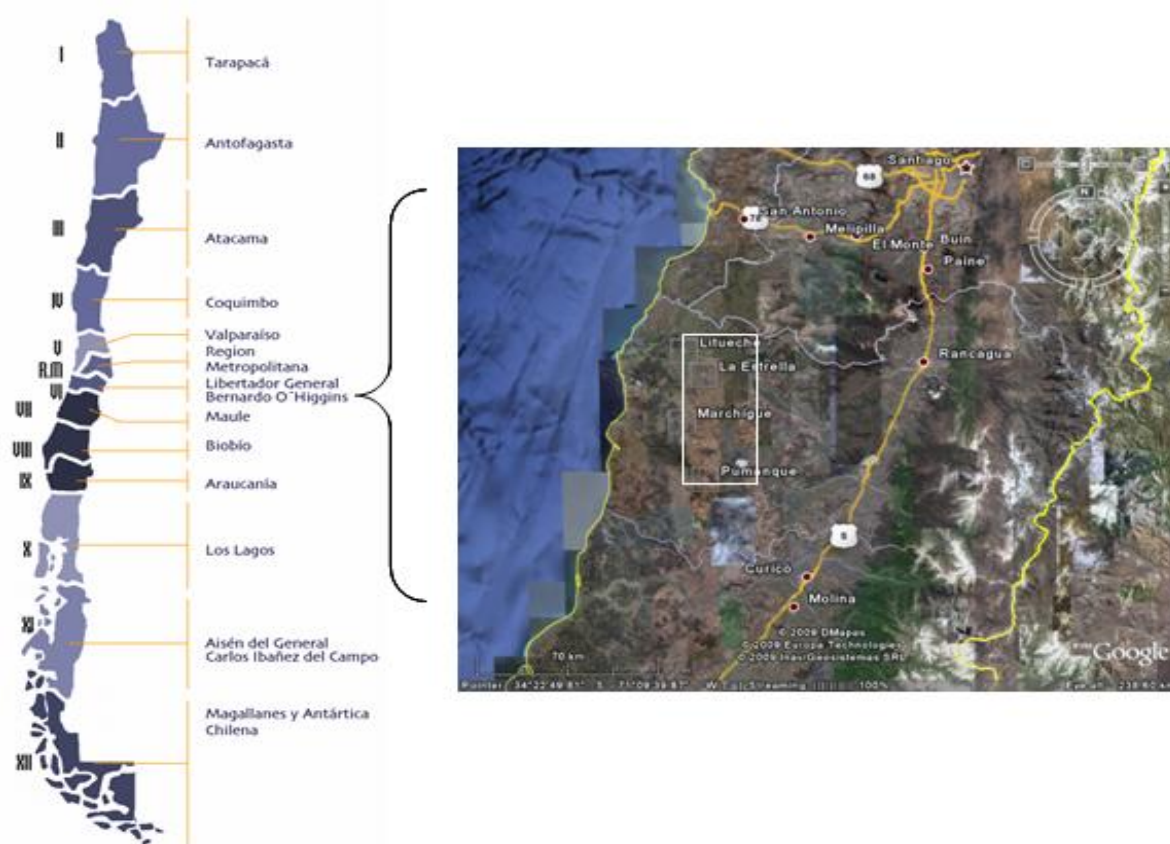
I
Tarapacá

II
Antofagasta

III
Atacama

IV
Coquimbo

V
Valparaíso

R.M
Region Metropolitana

VI
Libertador General Bernardo O´Higgins

VII
Maule

VIII
Biobío

IX
Araucanía

X
Los Lagos

XI
Aisén del General Carlos Ibañez del Campo

XII
Magallanes y Antártica Chilena

Santiago
68
San Antonio
78
Melipilla
El Monte
Buin
Paine
Rancagua
Litueche
La Estrella
Marchigue
Pumanque
5
Curicó
Molina
70 km
© 2008 DMapas
© 2008 Europa Technologies
© 2008 Inav/Geosistemas SRL
Google
Pointer 34°22'49.81" S 71°09'39.87" W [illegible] Streaming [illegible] 100% Eye alt 238.60 km